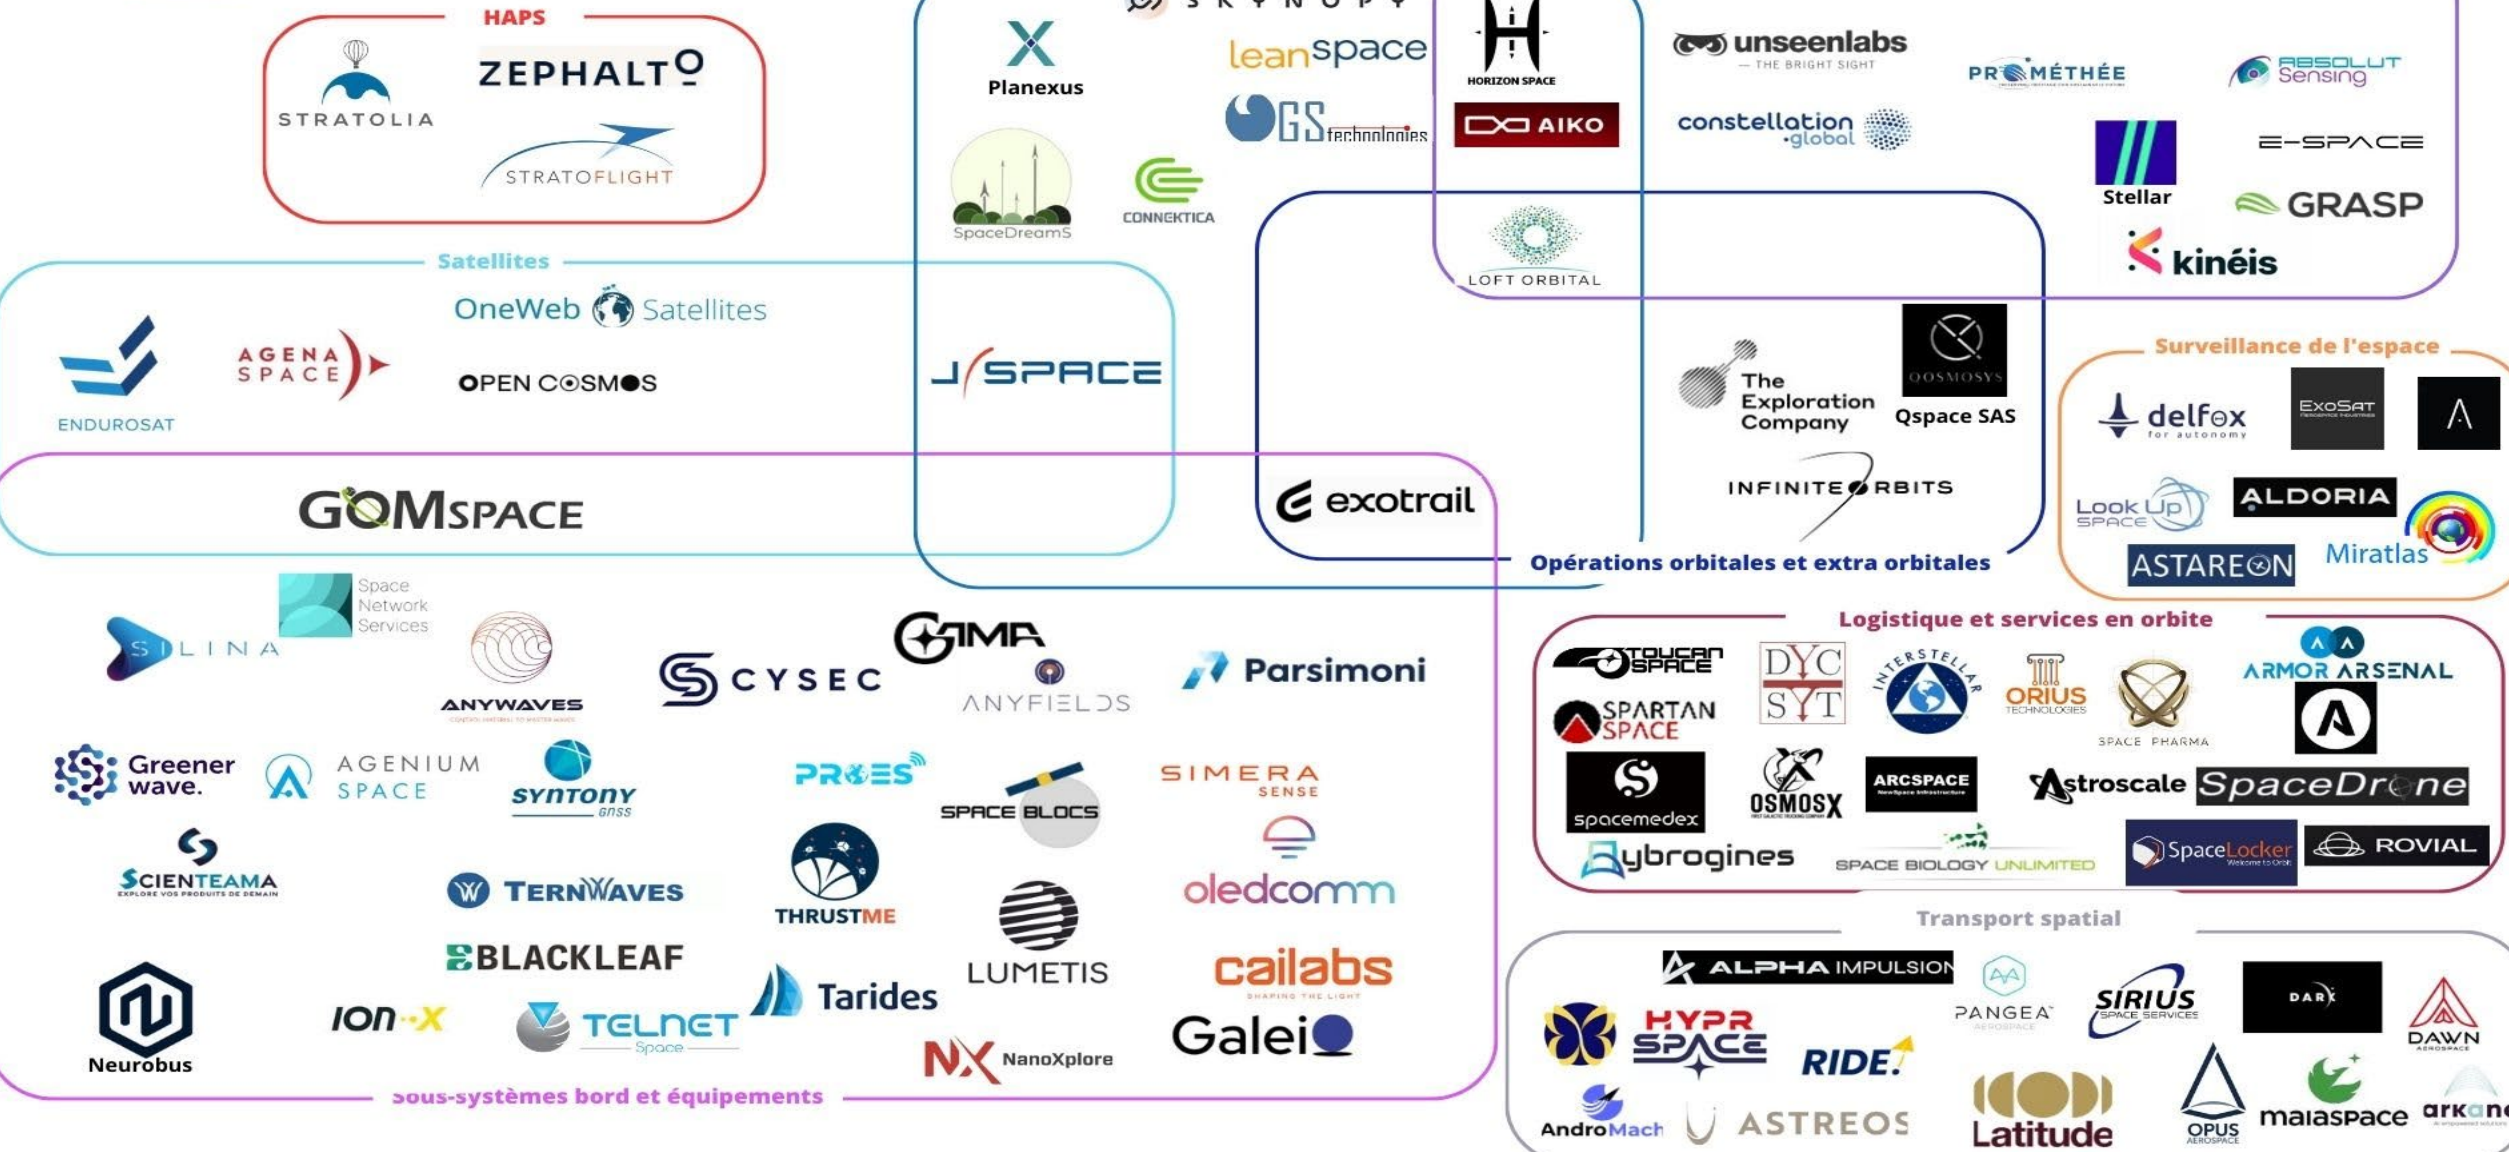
HAPS
STRATOLIA
ZEPHALTO
STRATOFLIGHT

Planexus
SKYNOPY
leanspace
GS technologies
SpaceDreamS
CONNEKTICA

HORIZON SPACE
AIKO
LOFT ORBITAL

unseenlabs
— THE BRIGHT SIGHT
PROMÉTHÉE
ABSOLUT Sensing
constellation global
Stellar
E-SPACE
GRASP
kinéis

Satellites
OneWeb Satellites
ENDUROSAT
AGENA SPACE
OPEN COSMOS
U-SPACE
GOMSPACE

The Exploration Company
Qspace SAS
OOSMOSYS
INFINITE ORBITS
exotrail
Opérations orbitales et extra orbitales

Surveillance de l'espace
delfox for autonomy
ExoSat
Look Up Space
ALDORIA
ASTAREON
Miratlas

SILINA
Space Network Services
ANYWAVES
CYSEC
GAMA
ANYFIELDS
Parsimoni
Greener wave.
AGENIUM SPACE
syntony gnss
PROMES
SPACE BLOCS
SIMERA SENSE
SCIENTEAMA
TERNWAVES
THRUSTME
oledcomm
BLACKLEAF
LUMETIS
cailabs
Neurobus
ION-X
TELNET Space
Tarides
NanoXplore
Galeio
Sous-systèmes bord et équipements

Logistique et services en orbite
TOUCAN SPACE
SPARTAN SPACE
DYCSYT
INTERSTELLAR
ORIUS TECHNOLOGIES
SPACE PHARMA
ARMOR ARSENAL
spacemedex
OSMOSX
ARCSPACE
Astroscale
SpaceDrone
Hybrogines
SPACE BIOLOGY UNLIMITED
SpaceLocker
ROVIAL

Transport spatial
ALPHA IMPULSION
PANGEA AEROSPACE
SIRIUS SPACE SERVICES
DARK
DAWN AEROSPACE
HYPR SPACE
RIDE!
AndroMach
ASTREOS
Latitude
OPUS AEROSPACE
maiaspace
arkane